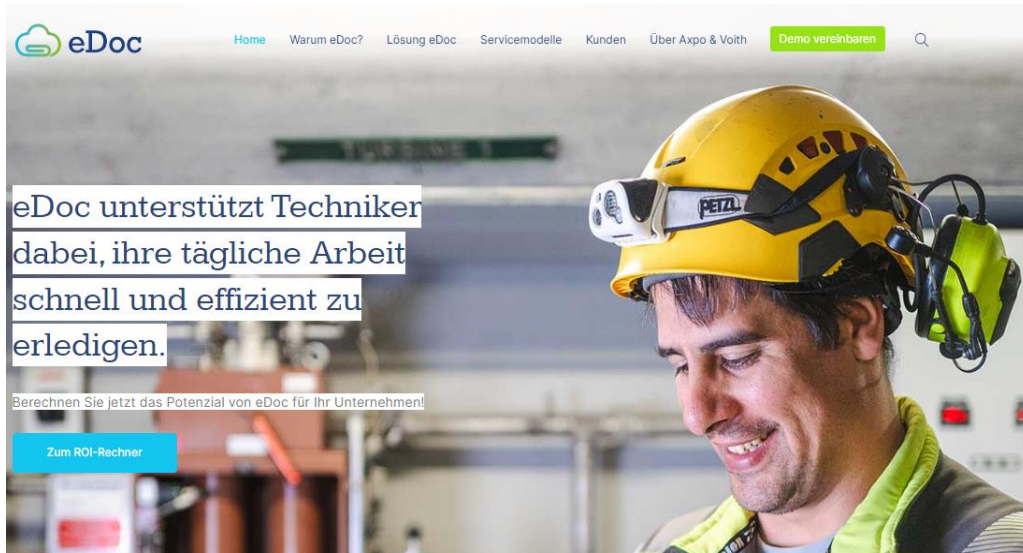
eDoc

Home Warum eDoc? Lösung eDoc Servicemodelle Kunden Über Axpo & Voith Demo vereinbaren

TURBINE 1

PETZL

eDoc unterstützt Techniker dabei, ihre tägliche Arbeit schnell und effizient zu erledigen.

Berechnen Sie jetzt das Potenzial von eDoc für Ihr Unternehmen!

Zum ROI-Rechner